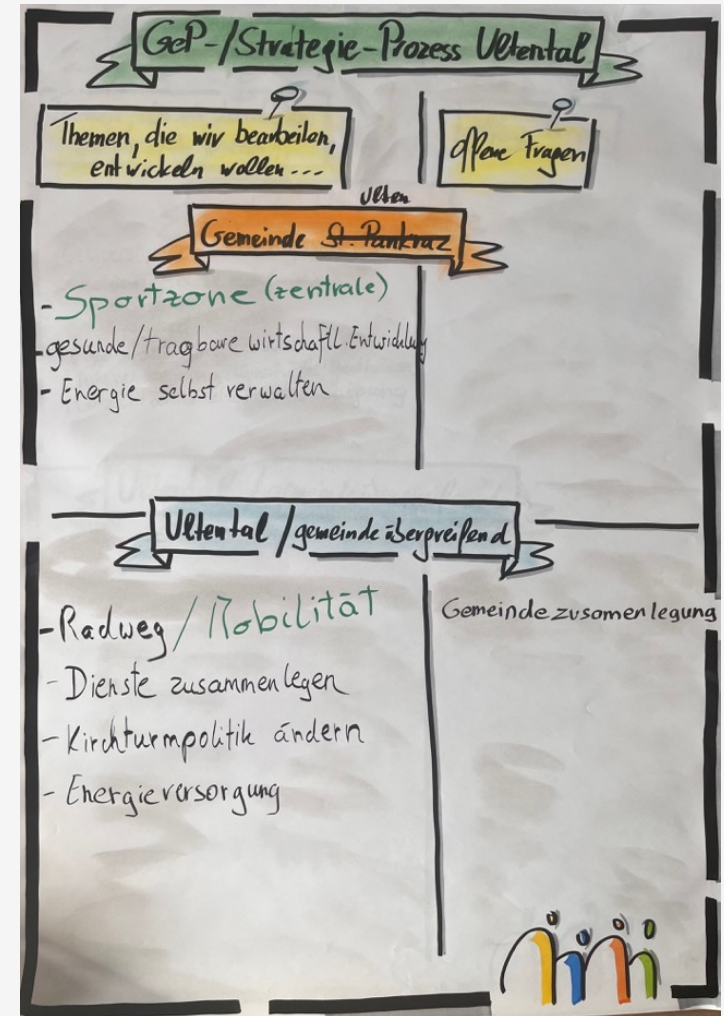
GeP-/Strategie-Prozess Ultental

Themen, die wir bearbeiten, entwickeln wollen...

offene Fragen

Ulten

Gemeinde St. Pankraz

- Sportzone (zentrale)
- gesunde/tragbare wirtschaftl. Entwicklung
- Energie selbst verwalten

Ultental/gemeindeübergreifend

- Radweg/Mobilität
- Dienste zusammenlegen
- Kirchturmpolitik ändern
- Energieversorgung

Gemeindezusomenlegung